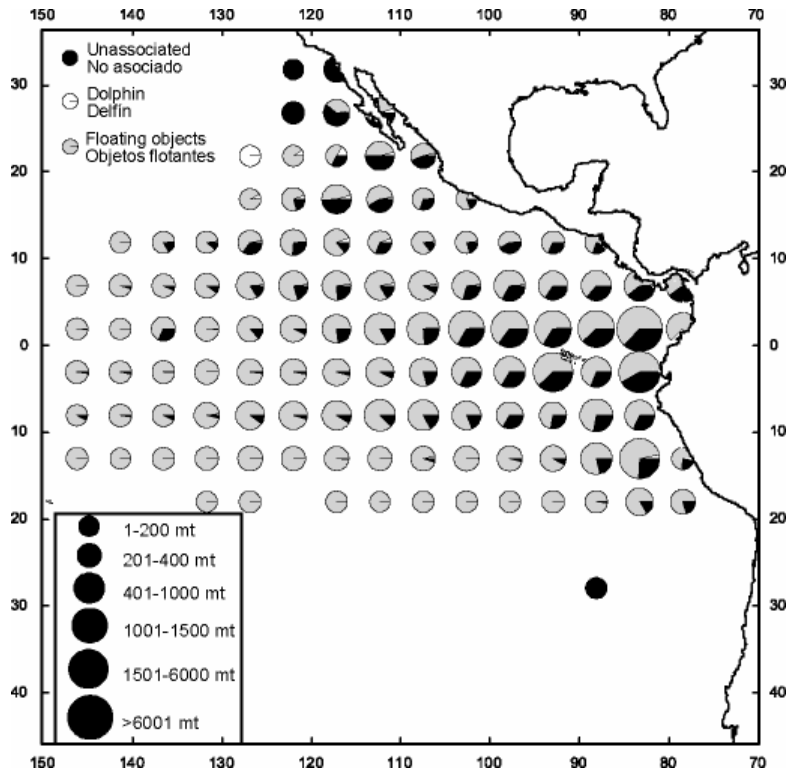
150 140 130 120 110 100 90 80 70

Unassociated
No asociado
Dolphin
Delfín
Floating objects
Objetos flotantes

30 20 10 0 10 20 30 40

1-200 mt
201-400 mt
401-1000 mt
1001-1500 mt
1501-6000 mt
>6001 mt

150 140 130 120 110 100 90 80 70